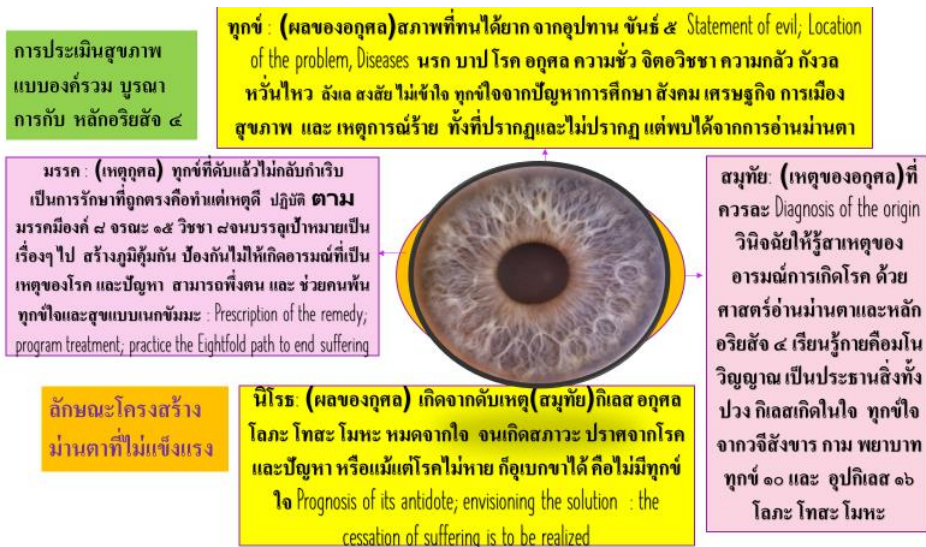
การประเมินสุขภาพแบบองค์รวม บูรณาการกับ หลักอริยสัจ ๔

ทุกข์ : (ผลของอกุศล)สภาพที่ทนได้ยาก จากอุปาทาน ขันธ์ ๕ Statement of evil; Location of the problem, Diseases นรก บาป โรค อกุศล ความชั่ว จิตอวิชชา ความกลัว กังวล หวั่นไหว ลังเล สงสัย ไม่เข้าใจ ทุกข์ใจจากปัญหาการศึกษา สังคม เศรษฐกิจ การเมือง สุขภาพ และ เหตุการณ์ร้าย ทั้งที่ปรากฏและไม่ปรากฏ แต่พบได้จากการอ่านม่านตา

มรรค : (เหตุกุศล) ทุกข์ที่ดับแล้วไม่กลับกำเริบ เป็นการรักษาที่ถูกตรงคือทำแต่เหตุดี ปฏิบัติ ตาม มรรคมีองค์ ๘ จรณะ ๑๕ วิชชา ๘จนบรรลุเป้าหมายเป็นเรื่องๆ ไป สร้างภูมิคุ้มกัน ป้องกันไม่ให้เกิดอารมณ์ที่เป็นเหตุของโรค และปัญหา สามารถพึ่งตน และ ช่วยคนพ้นทุกข์ใจและสุขแบบเนกขัมมะ : Prescription of the remedy; program treatment; practice the Eightfold path to end suffering

สมุทัย: (เหตุของอกุศล)ที่ควรละ Diagnosis of the origin วินิจฉัยให้รู้สาเหตุของอารมณ์การเกิดโรค ด้วยศาสตร์อ่านม่านตาและหลักอริยสัจ ๔ เรียนรู้กายคือมโนวิญญาณ เป็นประธานสิ่งทั้งปวง กิเลสเกิดในใจ ทุกข์ใจจากวจีสังขาร กาม พยาบาท ทุกข์ ๑๐ และ อุปกิเลส ๑๖ โลภะ โทสะ โมหะ

ลักษณะโครงสร้างม่านตาที่ไม่แข็งแรง

นิโรธ: (ผลของกุศล) เกิดจากดับเหตุ(สมุทัย)กิเลส อกุศล โลภะ โทสะ โมหะ หมดจากใจ จนเกิดสภาวะ ปราศจากโรค และปัญหา หรือแม้แต่โรคไม่หาย ก็อุเบกขาได้ คือไม่มีทุกข์ใจ Prognosis of its antidote; envisioning the solution : the cessation of suffering is to be realized